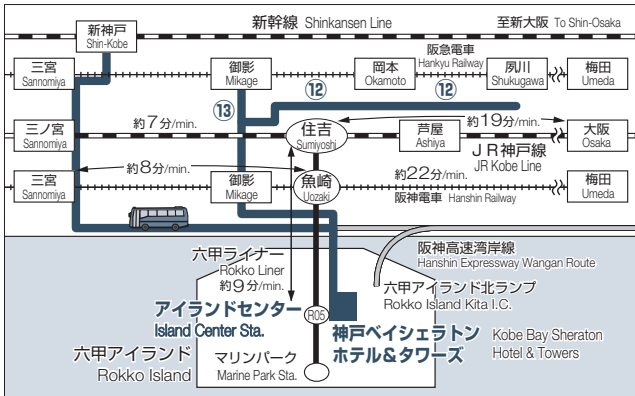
新神戸
Shin-Kobe

新幹線 Shinkansen Line

至新大阪 To Shin-Osaka

三宮
Sannomiya

御影
Mikage

阪急電車
Hankyu Railway

岡本
Okamoto

夙川
Shukugawa

梅田
Umeda

⑬

⑫

⑫

三ノ宮
Sannomiya

約7分/min.

住吉
Sumiyoshi

芦屋
Ashiya

約19分/min.

大阪
Osaka

JR神戸線
JR Kobe Line

約8分/min.

三宮
Sannomiya

御影
Mikage

魚崎
Uozaki

約22分/min.

梅田
Umeda

阪神電車 Hanshin Railway

阪神高速湾岸線
Hanshin Expressway Wangan Route

六甲ライナー
Rokko Liner
約9分/min.

六甲アイランド北ランプ
Rokko Island Kita I.C.

アイランドセンター
Island Center Sta.

R05

神戸ベイシェラトン
ホテル&タワーズ

Kobe Bay Sheraton
Hotel & Towers

六甲アイランド
Rokko Island

マリンパーク
Marine Park Sta.